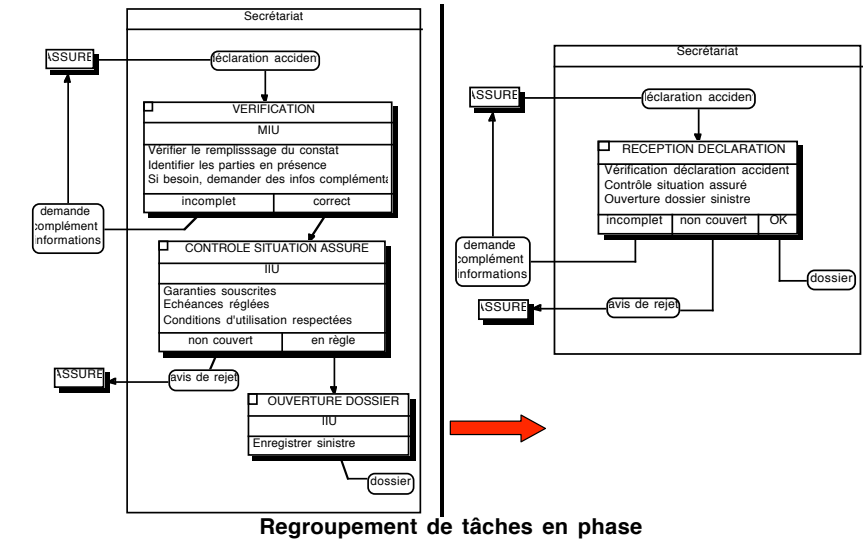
Secrétariat

\SSURE

déclaration acciden

VERIFICATION

MIU

Vérifier le remplisssage du constat
Identifier les parties en présence
Si besoin, demander des infos complémenta

incomplet | correct

demande compléмент informations

CONTROLE SITUATION ASSURE

IIU

Garanties souscrites
Echéances réglées
Conditions d'utilisation respectées

non couvert | en règle

\SSURE

avis de rejet

OUVERTURE DOSSIER

IIU

Enregistrer sinistre

dossier

Secrétariat

\SSURE

déclaration acciden

RECEPTION DECLARATION

Vérification déclaration accident
Contrôle situation assuré
Ouverture dossier sinistre

incomplet | non couvert | OK

demande complém informations

dossier

\SSURE

avis de rejet

Regroupement de tâches en phase